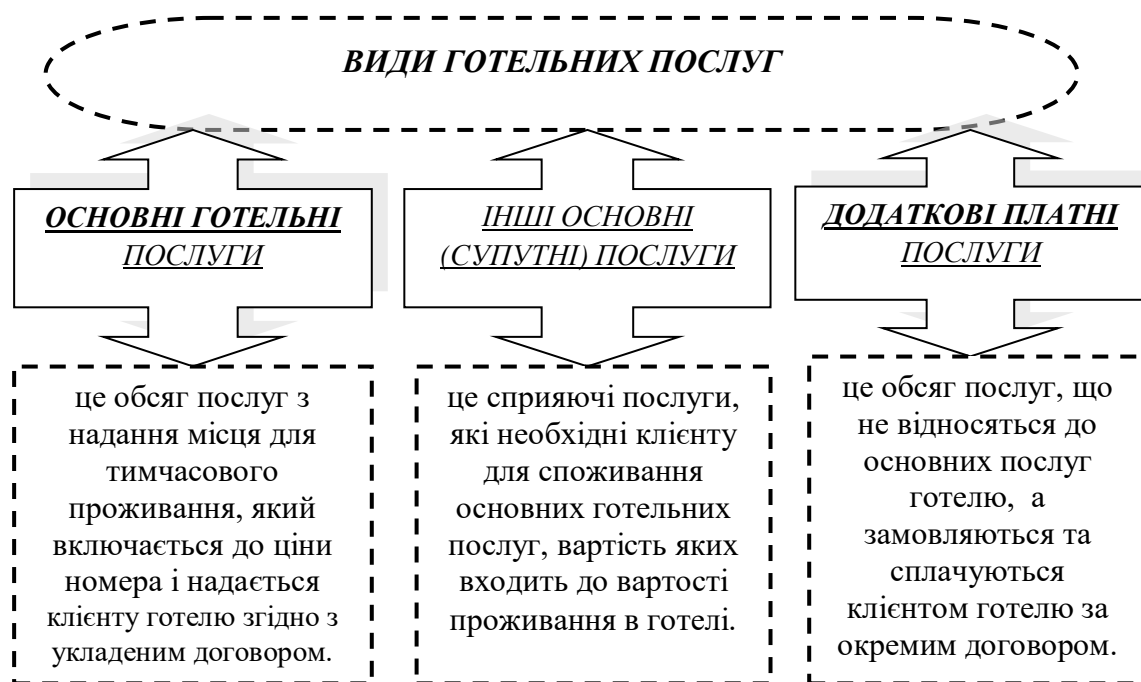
ВИДИ ГОТЕЛЬНИХ ПОСЛУГ

ОСНОВНІ ГОТЕЛЬНІ ПОСЛУГИ

ІНШІ ОСНОВНІ (СУПУТНІ) ПОСЛУГИ

ДОДАТКОВІ ПЛАТНІ ПОСЛУГИ

це обсяг послуг з надання місця для тимчасового проживання, який включається до ціни номера і надається клієнту готелю згідно з укладеним договором.

це сприяючі послуги, які необхідні клієнту для споживання основних готельних послуг, вартість яких входить до вартості проживання в готелі.

це обсяг послуг, що не відносяться до основних послуг готелю, а замовляються та сплачуються клієнтом готелю за окремим договором.